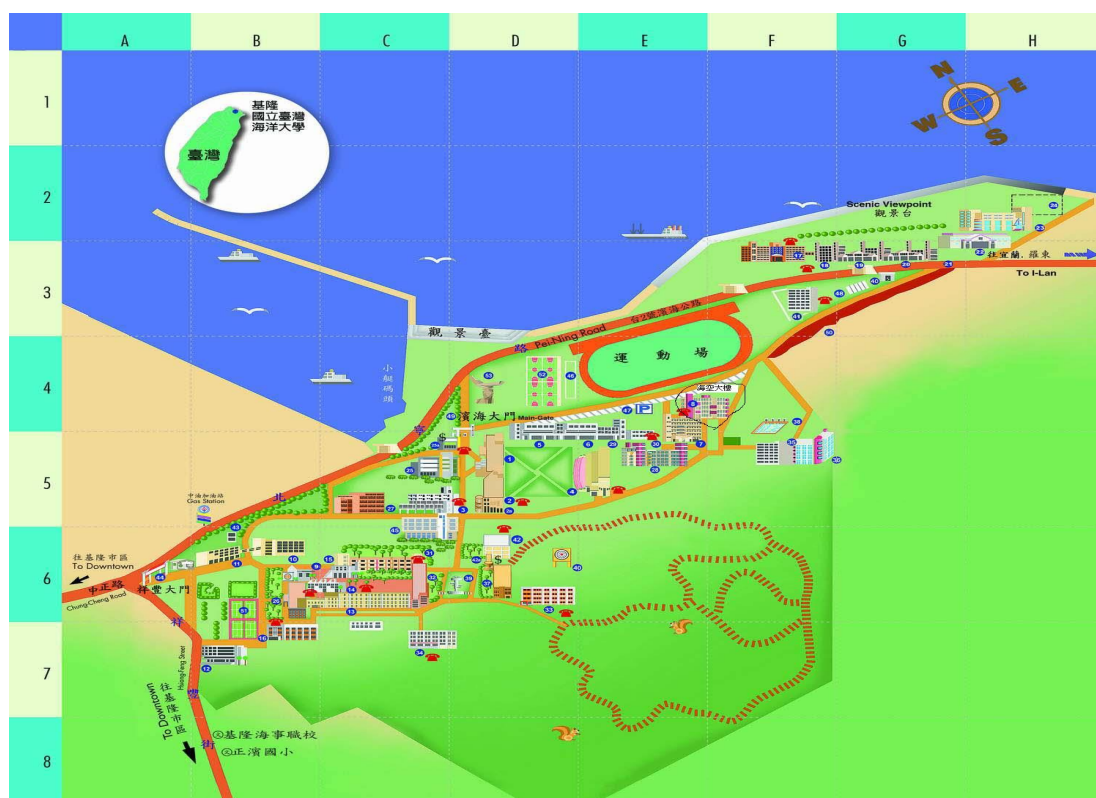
A B C D E F G H

1 2 3 4 5 6 7 8

N E S W

基隆
國立臺灣
海洋大學

臺灣

Scenic Viewpoint
觀景台

往宜蘭, 羅東
To I-Lan

觀景臺

Pei-Ning Road 北寧路
台2號濱海公路

運動場

小艇碼頭

濱海大門
Main Gate

海空大樓

中油加油站
Gas Station

往基隆市區
To Downtown

中正路
Chung-Cheng Road

祥豐大門

祥豐街
Hsiang-Feng Street

往基隆市區
To Downtown

基隆海事職校
正濱國小